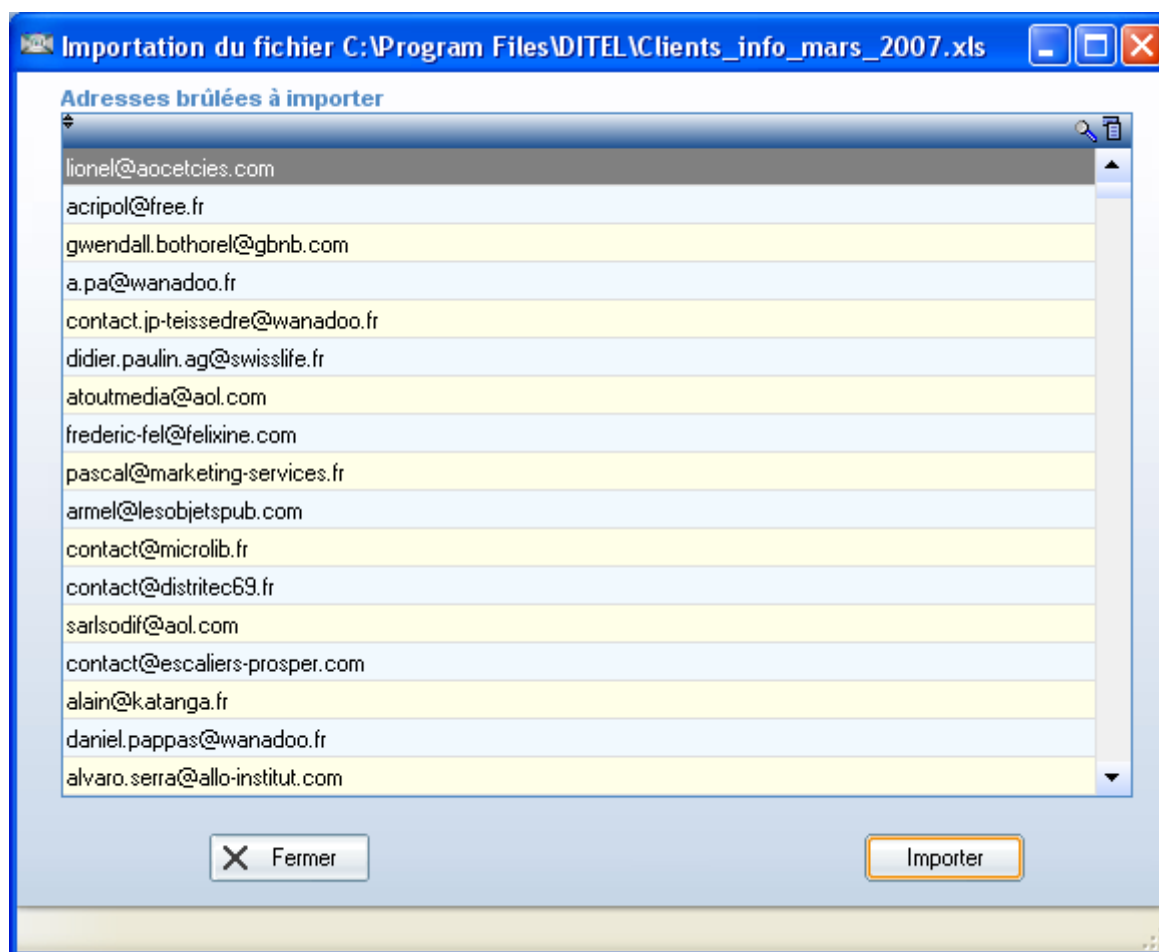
Importation du fichier C:\Program Files\DITEL\Clients_info_mars_2007.xls

Adresses brûlées à importer

lionel@aocetcies.com
acripol@free.fr
gwendall.bothorel@gbnb.com
a.pa@wanadoo.fr
contact.jp-teissedre@wanadoo.fr
didier.paulin.ag@swisslife.fr
atoutmedia@aol.com
frederic-fel@felixine.com
pascal@marketing-services.fr
armel@lesobjetspub.com
contact@microlib.fr
contact@distritec69.fr
sarlsodif@aol.com
contact@escaliers-prosper.com
alain@katanga.fr
daniel.pappas@wanadoo.fr
alvaro.serra@allo-institut.com

Fermer

Importer